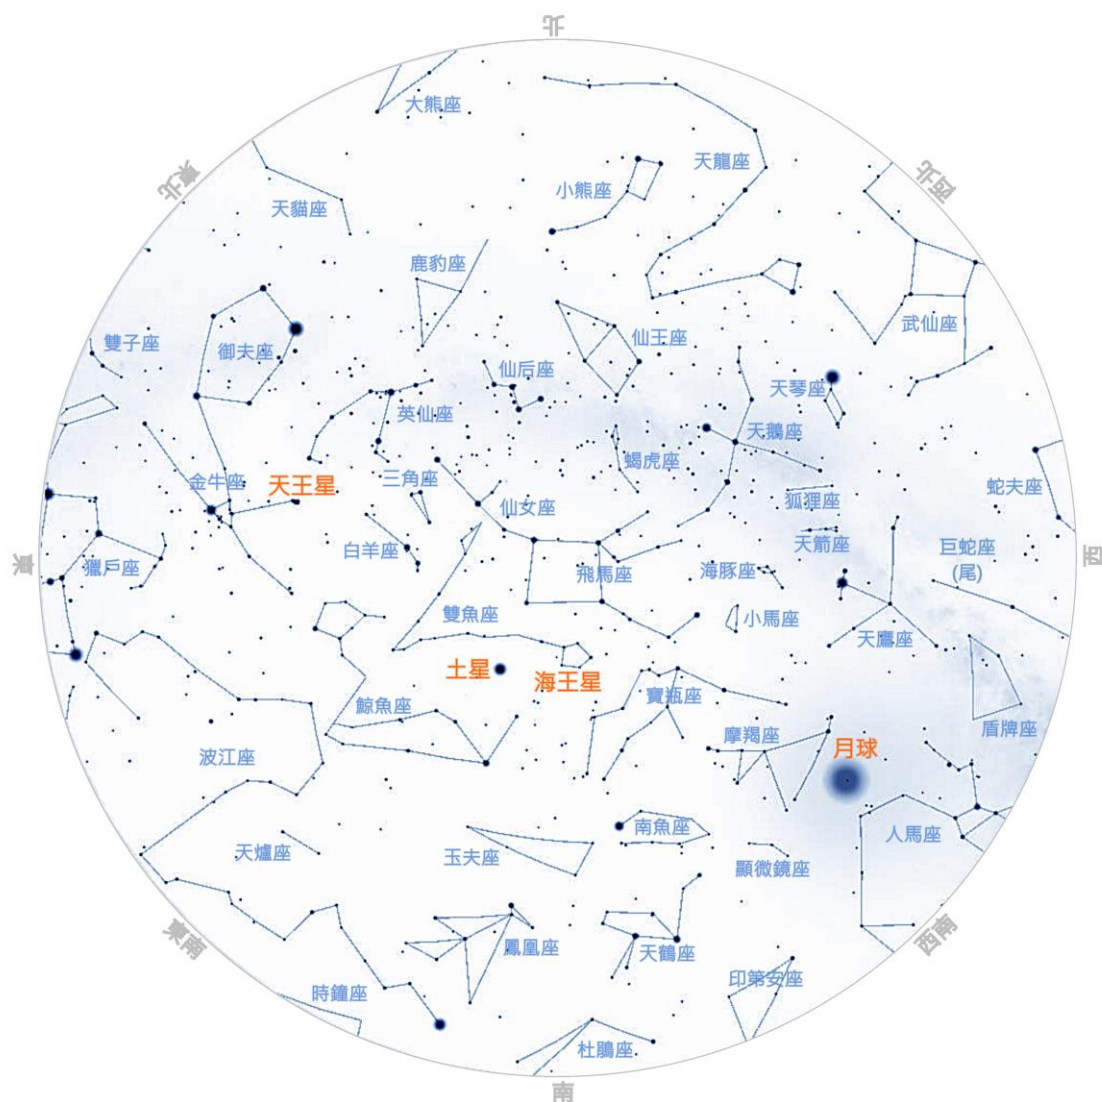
北
大熊座
天龍座
東北
西北
小熊座
天貓座
鹿豹座
雙子座
御夫座
仙王座
武仙座
仙后座
天琴座
英仙座
天鵝座
金牛座
天王星
三角座
蝎虎座
蛇夫座
狐狸座
仙女座
白羊座
天箭座
巨蛇座
(尾)
東
西
獵戶座
飛馬座
海豚座
雙魚座
小馬座
天鷹座
土星
海王星
鯨魚座
寶瓶座
盾牌座
波江座
摩羯座
月球
南魚座
人馬座
天爐座
玉夫座
顯微鏡座
東南
西南
鳳凰座
天鶴座
印第安座
時鐘座
杜鵑座
南